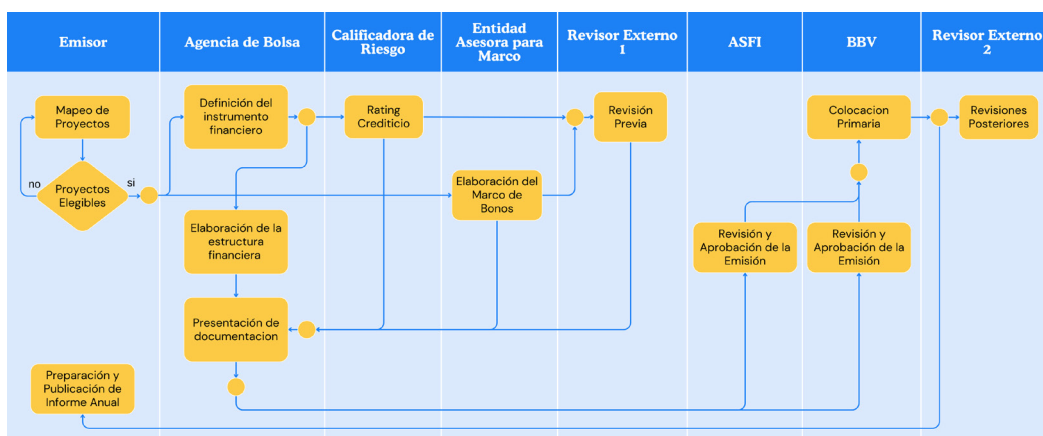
| Emisor | Agencia de Bolsa | Calificadora de Riesgo | Entidad Asesora para Marco | Revisor Externo 1 | ASFI | BBV | Revisor Externo 2 |
|---|---|---|---|---|---|---|---|

Mapeo de Proyectos

no

Proyectos Elegibles

si

Definición del instrumento financiero

Rating Crediticio

Revisión Previa

Colocacion Primaria

Revisiones Posteriores

Elaboración del Marco de Bonos

Elaboración de la estructura financiera

Revisión y Aprobación de la Emisión

Revisión y Aprobación de la Emisión

Presentación de documentacion

Preparación y Publicación de Informe Anual